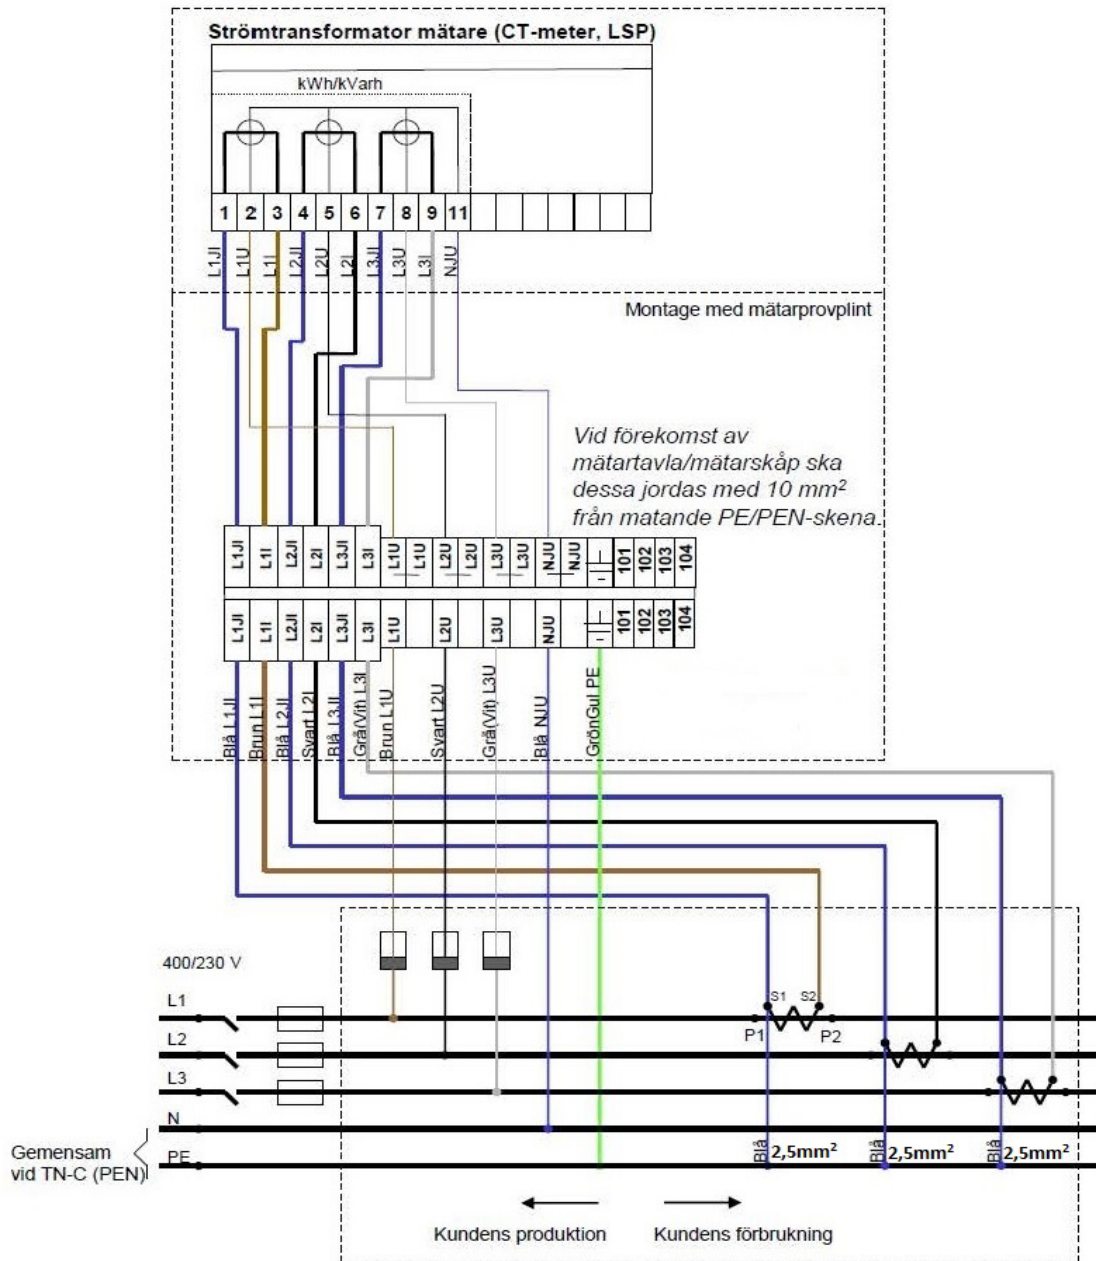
Strömtransformator mätare (CT-meter, LSP)

kWh/kVarh

| 1 | 2 | 3 | 4 | 5 | 6 | 7 | 8 | 9 | 11 |
|---|---|---|---|---|---|---|---|---|---|

L1JI L1U L1I L2JI L2U L2I L3JI L3U L3I NJU

Montage med mätarprovplint

Vid förekomst av mätartavla/mätarskåp ska dessa jordas med 10 mm$^2$ från matande PE/PEN-skena.

L1JI L1I L2JI L2I L3JI L3I L1U L1U L2U L2U L3U L3U NJU NJU 101 102 103 104

L1JI L1I L2JI L2I L3JI L3I L1U L2U L3U NJU 101 102 103 104

Blå L1JI Brun L1I Blå L2JI Svart L2I Blå L3JI Grå(Vit) L3I Brun L1U Svart L2U Grå(Vit) L3U Blå NJU GrönGul PE

400/230 V

L1

L2

L3

N

PE

Gemensam vid TN-C (PEN)

S1 S2

P1 P2

Blå 2,5mm$^2$

Blå 2,5mm$^2$

Blå 2,5mm$^2$

Kundens produktion

Kundens förbrukning